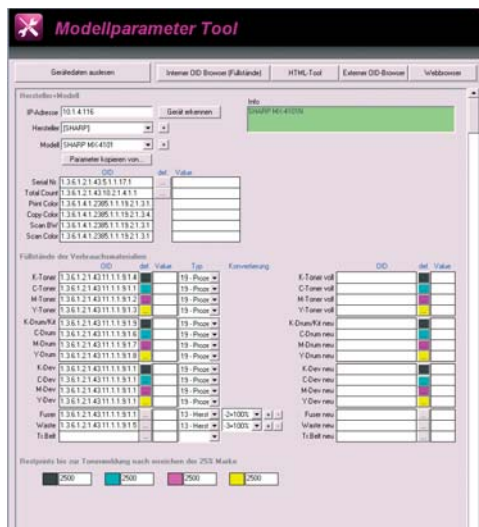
Modellparameter Tool

Gerätedaten auslesen | Interner OID Browser (Füllstände) | HTML-Tool | Externer OID-Browser | Webbrowser

Hersteller+Modell

IP-Adresse 10.1.4.116 Gerät erkennen

Info
SHARP MX-4101N

Hersteller [SHARP]

Modell SHARP MX-4101

Parameter kopieren von...

| | OID | def. | Value |
|---|---|---|---|
| Serial Nr | 1.3.6.1.2.1.43.5.1.1.17.1 | | |
| Total Count | 1.3.6.1.2.1.43.10.2.1.4.1.1 | | |
| Print Color | 1.3.6.1.4.1.2385.1.1.19.2.1.3.1 | | |
| Copy Color | 1.3.6.1.4.1.2385.1.1.19.2.1.3.4 | | |
| Scan B/W | 1.3.6.1.4.1.2385.1.1.19.2.1.3.1 | | |
| Scan Color | 1.3.6.1.4.1.2385.1.1.19.2.1.3.1 | | |

Füllstände der Verbrauchsmaterialien

| | OID | def. | Value | Typ | Konvertierung |
|---|---|---|---|---|---|
| K-Toner | 1.3.6.1.2.1.43.11.1.1.9.1.4 | | | 19 - Proze | |
| C-Toner | 1.3.6.1.2.1.43.11.1.1.9.1.1 | | | 19 - Proze | |
| M-Toner | 1.3.6.1.2.1.43.11.1.1.9.1.2 | | | 19 - Proze | |
| Y-Toner | 1.3.6.1.2.1.43.11.1.1.9.1.3 | | | 19 - Proze | |
| K-Drum/Kit | 1.3.6.1.2.1.43.11.1.1.9.1.9 | | | 19 - Proze | |
| C-Drum | 1.3.6.1.2.1.43.11.1.1.9.1.6 | | | 19 - Proze | |
| M-Drum | 1.3.6.1.2.1.43.11.1.1.9.1.7 | | | 19 - Proze | |
| Y-Drum | 1.3.6.1.2.1.43.11.1.1.9.1.8 | | | 19 - Proze | |
| K-Dev | 1.3.6.1.2.1.43.11.1.1.9.1.1 | | | 19 - Proze | |
| C-Dev | 1.3.6.1.2.1.43.11.1.1.9.1.1 | | | 19 - Proze | |
| M-Dev | 1.3.6.1.2.1.43.11.1.1.9.1.1 | | | 19 - Proze | |
| Y-Dev | 1.3.6.1.2.1.43.11.1.1.9.1.1 | | | 19 - Proze | |
| Fuser | 1.3.6.1.2.1.43.11.1.1.9.1.1 | | | 13 - Herst | -2=100% |
| Waste | 1.3.6.1.2.1.43.11.1.1.9.1.5 | | | 13 - Herst | -3=100% |
| Tr.Belt | | | | | |

| | OID | def. | Value |
|---|---|---|---|
| K-Toner voll | | | |
| C-Toner voll | | | |
| M-Toner voll | | | |
| Y-Toner voll | | | |
| K-Drum/Kit neu | | | |
| C-Drum neu | | | |
| M-Drum neu | | | |
| Y-Drum neu | | | |
| K-Dev neu | | | |
| C-Dev neu | | | |
| M-Dev neu | | | |
| Y-Dev neu | | | |
| Fuser neu | | | |
| Waste neu | | | |
| Tr.Belt neu | | | |

Restprints bis zur Tonerumleitung nach erreichen der 25% Marke

2500 2500 2500 2500